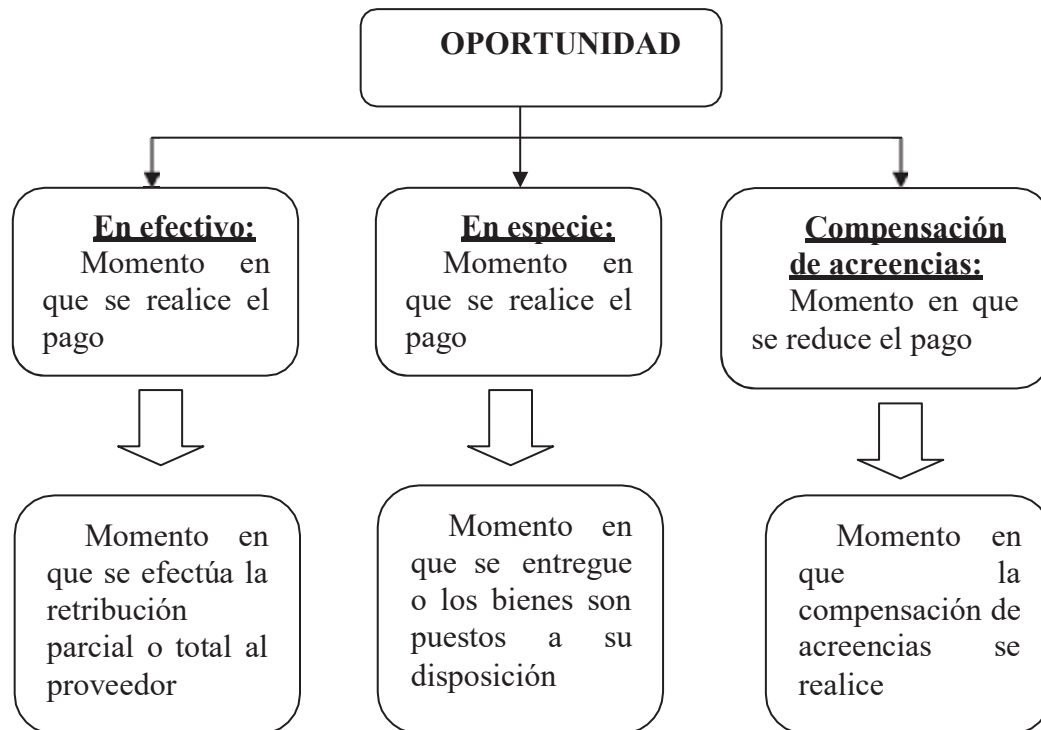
OPORTUNIDAD

En efectivo:
Momento en que se realice el pago

En especie:
Momento en que se realice el pago

Compensación de acreencias:
Momento en que se reduce el pago

Momento en que se efectúa la retribución parcial o total al proveedor

Momento en que se entregue o los bienes son puestos a su disposición

Momento en que la compensación de acreencias se realice